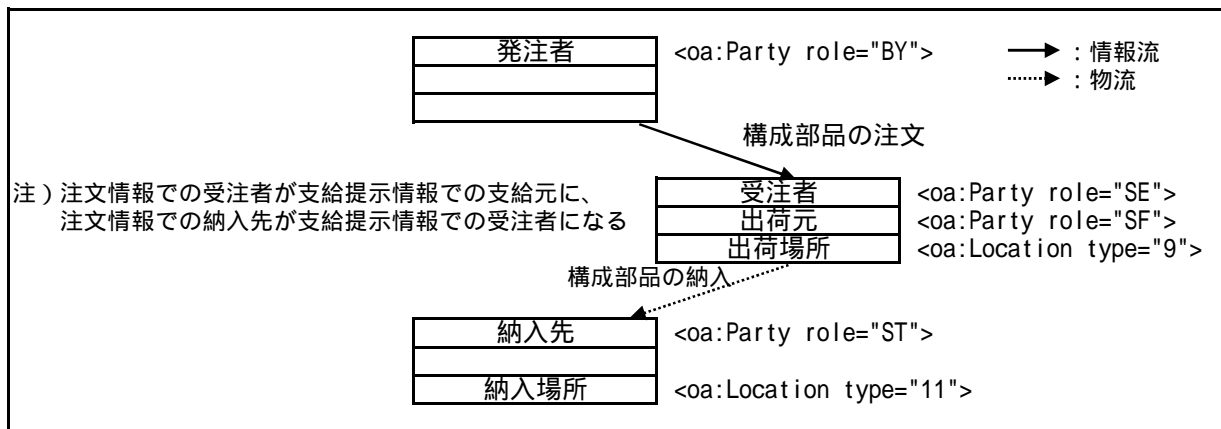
発注者

<oa:Party role="BY">

→ : 情報流
⋯▶ : 物流

構成部品の注文

注）注文情報での受注者が支給提示情報での支給元に、
注文情報での納入先が支給提示情報での受注者になる

受注者
出荷元
出荷場所

<oa:Party role="SE">
<oa:Party role="SF">
<oa:Location type="9">

構成部品の納入

納入先

納入場所

<oa:Party role="ST">

<oa:Location type="11">